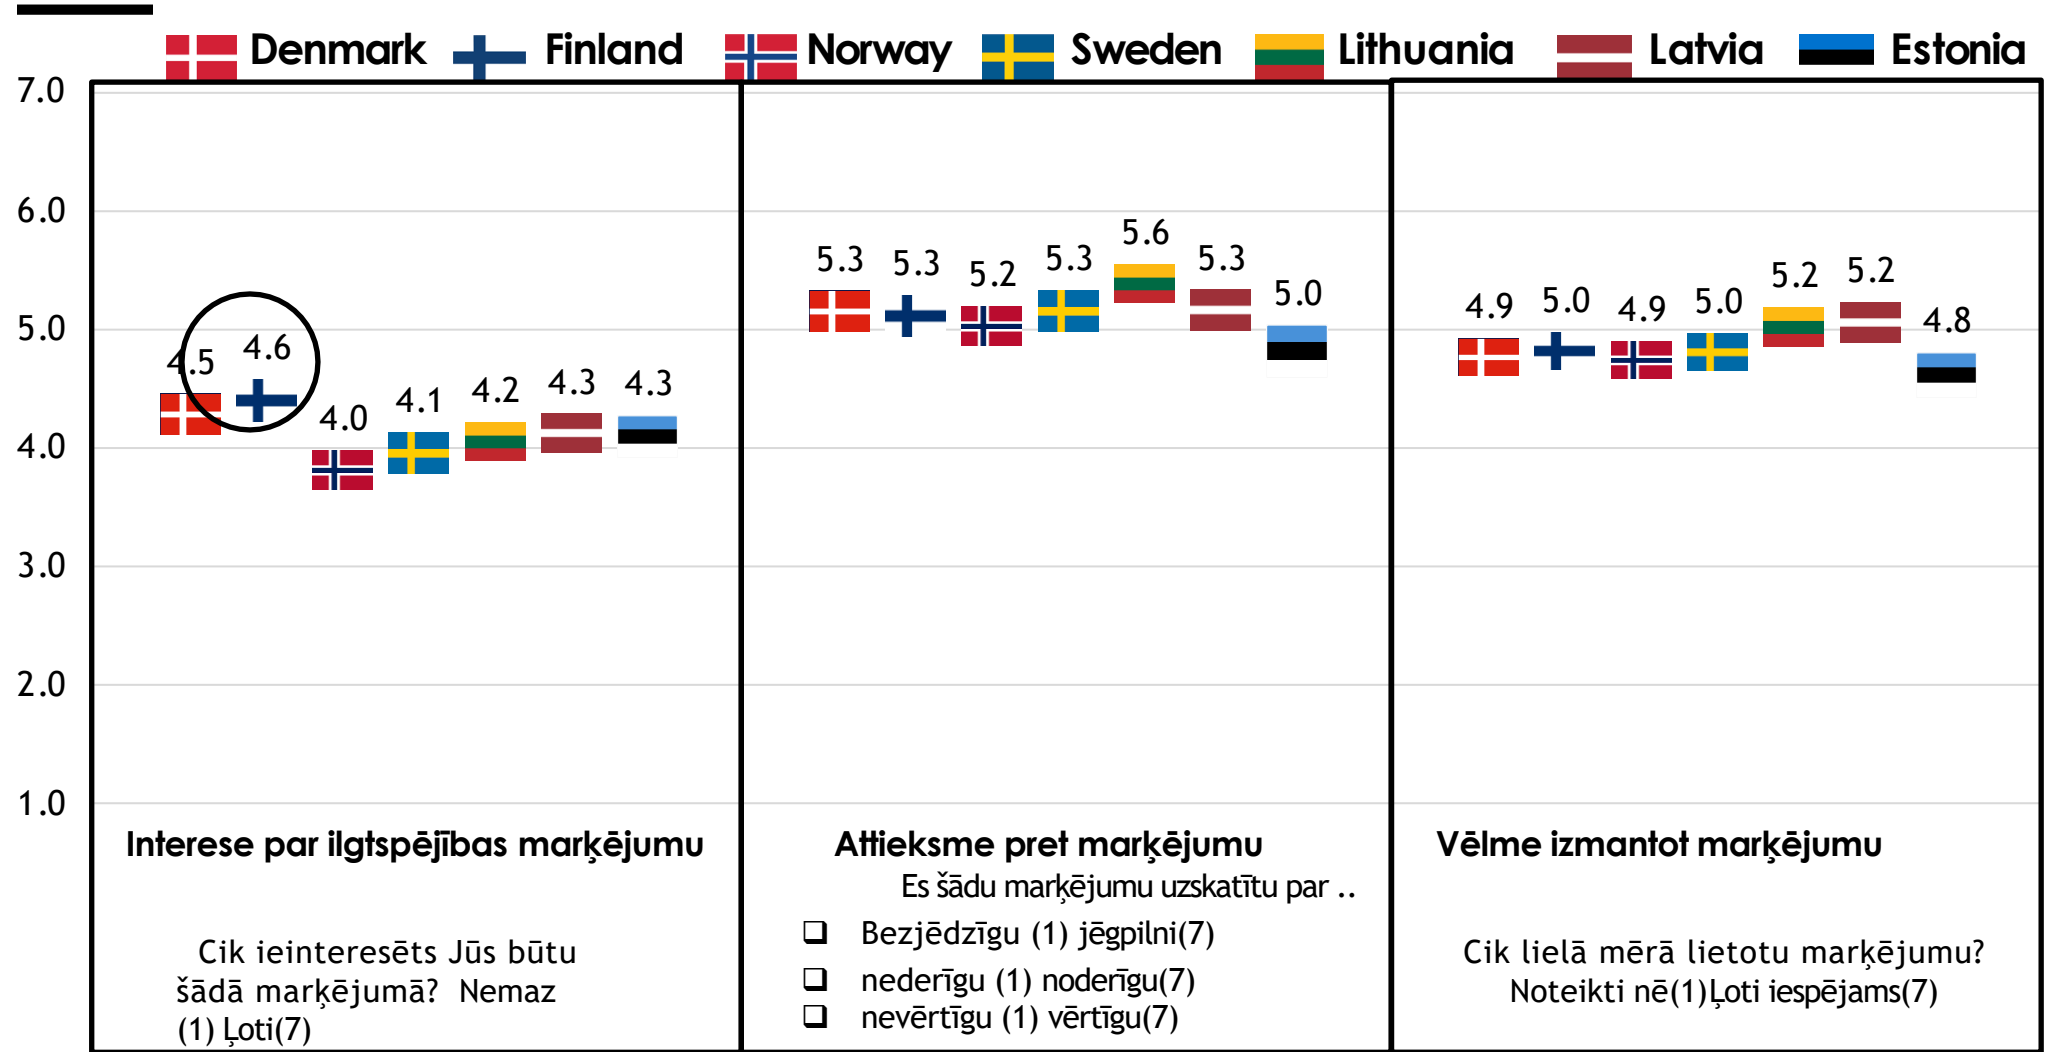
Denmark Finland Norway Sweden Lithuania Latvia Estonia

7.0
6.0
5.0
4.0
3.0
2.0
1.0

4.5 4.6 4.0 4.1 4.2 4.3 4.3

5.3 5.3 5.2 5.3 5.6 5.3 5.0

4.9 5.0 4.9 5.0 5.2 5.2 4.8

Interese par ilgtspējības marķējumu

Cik ieinteresēts Jūs būtu šādā marķējumā? Nemaz (1) Ļoti(7)

Attieksme pret marķējumu

Es šādu marķējumu uzskatītu par ..

❑ Bezjēdzīgu (1) jēgpilni(7)

❑ nederīgu (1) noderīgu(7)

❑ nevērtīgu (1) vērtīgu(7)

Vēlme izmantot marķējumu

Cik lielā mērā lietotu marķējumu? Noteikti nē(1)Ļoti iespējams(7)